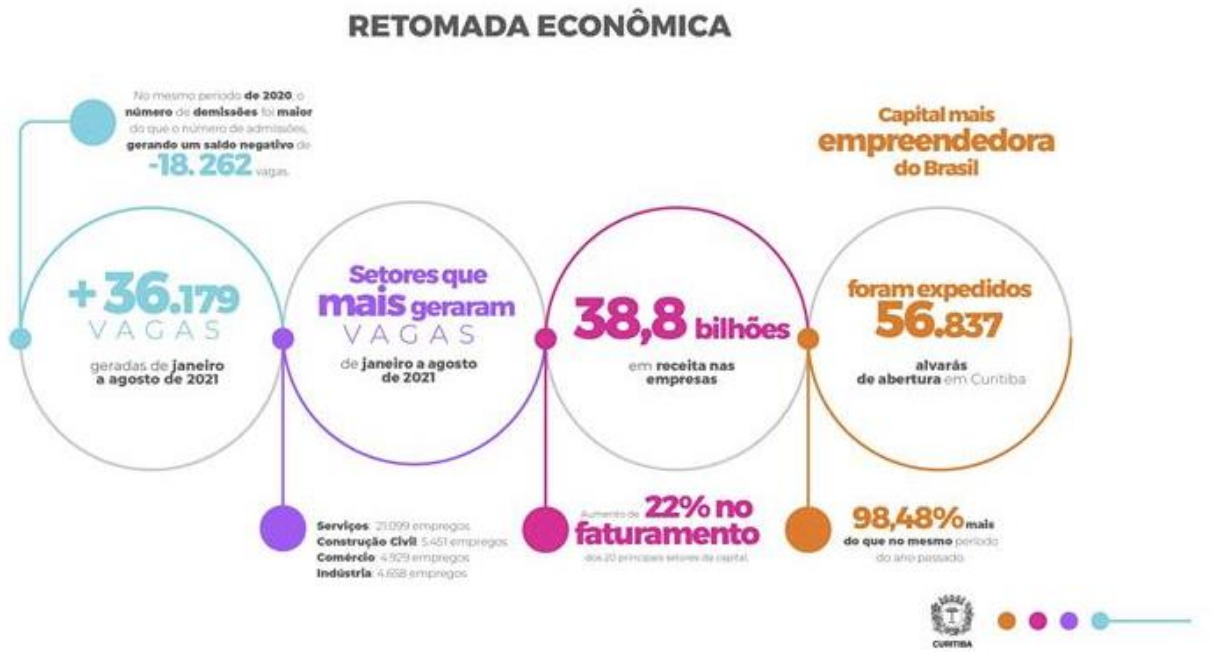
RETOMADA ECONÔMICA

No mesmo período de 2020, o número de demissões foi maior do que o número de admissões, gerando um saldo negativo de -18.262 vagas.

Capital mais empreendedora do Brasil

+36.179 VAGAS geradas de janeiro a agosto de 2021

Setores que mais geraram VAGAS de janeiro a agosto de 2021

38,8 bilhões em receita nas empresas

foram expedidos 56.837 alvarás de abertura em Curitiba

Serviços: 21.099 empregos
Construção Civil: 5.451 empregos
Comércio: 4.929 empregos
Indústria: 4.658 empregos

Aumento de 22% no faturamento dos 20 principais setores da capital.

98,48% mais do que no mesmo período do ano passado.

CURITIBA